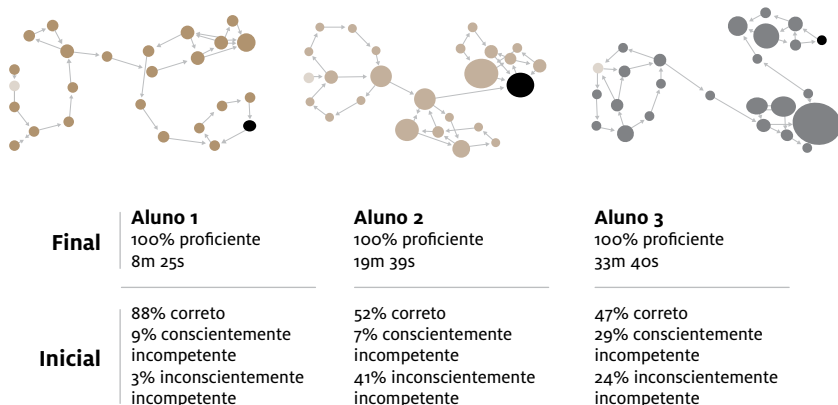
Final

Inicial

Aluno 1
100% proficiente
8m 25s

88% correto
9% conscientemente incompetente
3% inconscientemente incompetente

Aluno 2
100% proficiente
19m 39s

52% correto
7% conscientemente incompetente
41% inconscientemente incompetente

Aluno 3
100% proficiente
33m 40s

47% correto
29% conscientemente incompetente
24% inconscientemente incompetente